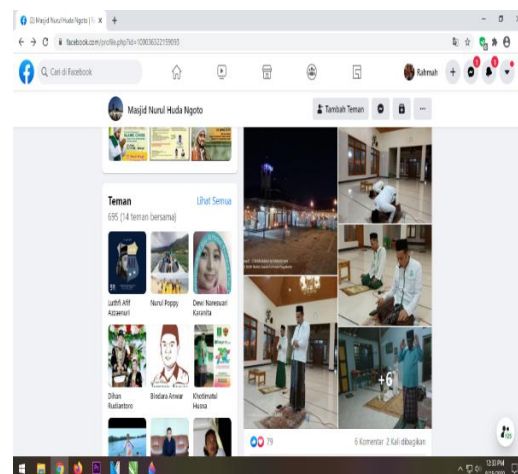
(2) Masjid Nurul Huda Ngoto | Fa ×
facebook.com/profile.php?id=100036322159093
Cari di Facebook
Rahmah
Masjid Nurul Huda Ngoto
Tambah Teman
···
Teman
Lihat Semua
695 (14 teman bersama)
Luthfi Afif Azzaenuri
Nurul Poppy
Dewi Nareswari Karanita
Dihan Rudiantoro
Bindara Anwar
Khotimatul Husna
+6
79
6 Komentar 2 Kali dibagikan
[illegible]